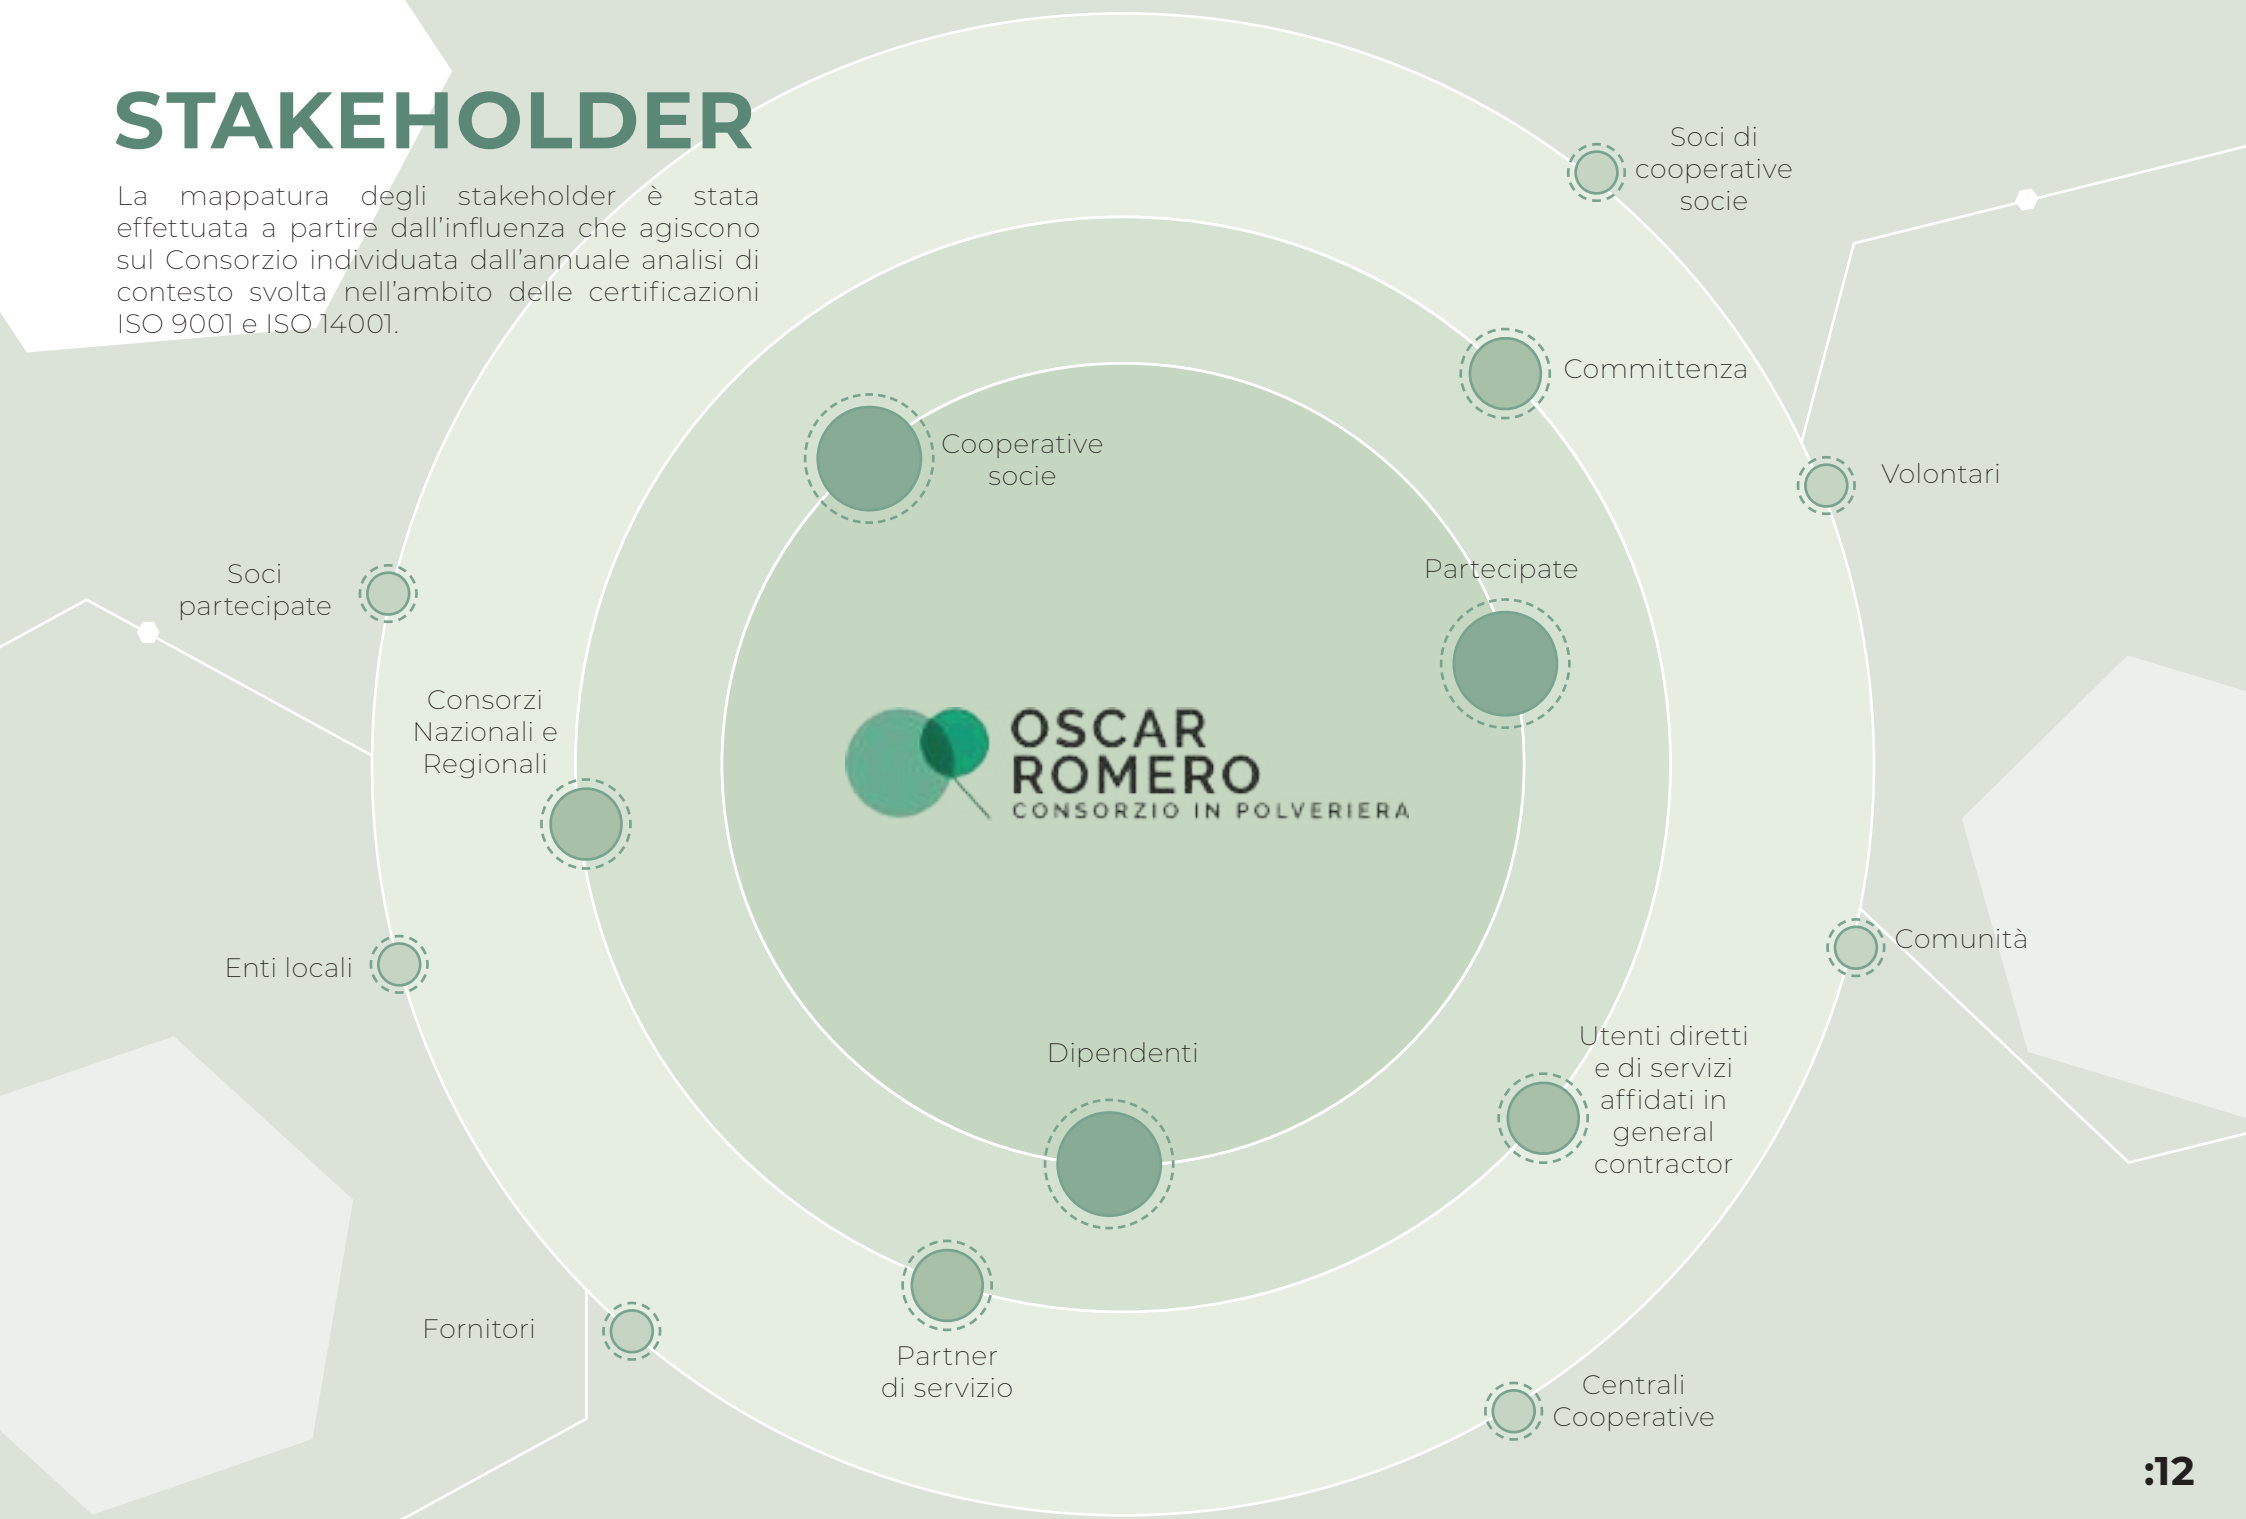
STAKEHOLDER

La mappatura degli stakeholder è stata effettuata a partire dall'influenza che agiscono sul Consorzio individuata dall'annuale analisi di contesto svolta nell'ambito delle certificazioni ISO 9001 e ISO 14001.

Soci di cooperative socie

Committenza

Cooperative socie

Volontari

Soci partecipate

Partecipate

Consorzi Nazionali e Regionali

OSCAR ROMERO
CONSORZIO IN POLVERIERA

Comunità

Enti locali

Dipendenti

Utenti diretti e di servizi affidati in general contractor

Fornitori

Partner di servizio

Centrali Cooperative

:12